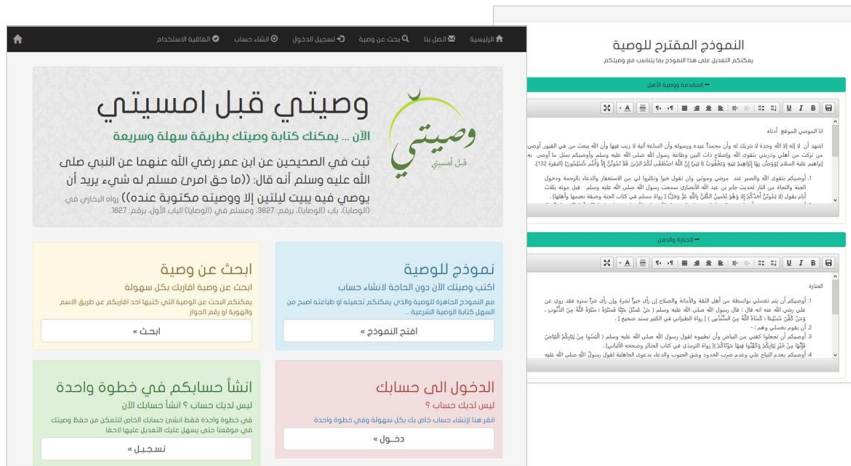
الرئيسية | اتصل بنا | ابحث عن وصية | تسجيل الدخول | انشاء حساب | اتفاقية الاستخدام

وصيتي قبل أمسيتي

وصيتي قبل امسيتي

الآن ... يمكنك كتابة وصيتك بطريقة سهلة وسريعة

ثبت في الصحيحين عن ابن عمر رضي الله عنهما عن النبي صلى الله عليه وسلم أنه قال: ((ما حق امرئ مسلم له شيء يريد أن يوصي فيه يبيت ليلتين إلا ووصيته مكتوبة عنده)) رواه البخاري في (الوصايا)، باب (الوصايا)، برقم: 2627، ومسلم في (الوصايا) الباب الأول، برقم: 1627

نموذج للوصية

اكتب وصيتك الآن دون الحاجة لانشاء حساب

مع النموذج الجاهزة للوصية والذي يمكنكم تحميله او طباعته اصبح من السهل كتابة الوصية الشرعية .

افتح النموذج »

ابحث عن وصية

ابحث عن وصية اقاربك بكل سهولة

يمكنكم البحث عن الوصية التي كتبها احد اقاربكم عن طريق الاسم والهوية او رقم الجواز

ابحث »

الدخول الى حسابك

ليس لديك حساب ؟

انقر هنا لإنشاء حساب جاهز لك بكل سهولة وفي خطوة واحدة

دخـول »

انشأ حسابكم في خطوة واحدة

ليس لديك حساب ؟ انشأ حسابك الآن

في خطوة واحدة فقط انشئ حسابك الخاص لتتمكن من حفظ وصيتك في موقعنا حتى يسهل عليك التعديل عليها لاحقا

تسجيل »

النموذج المقترح للوصية

بمكنكم التعديل على هذا النموذج بما يتناسب مع وصيتكم

المقدمة ووصية الأهل

انا الموصي الموقع أدناه

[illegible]

الجنازة والدفن

الجنازة

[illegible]